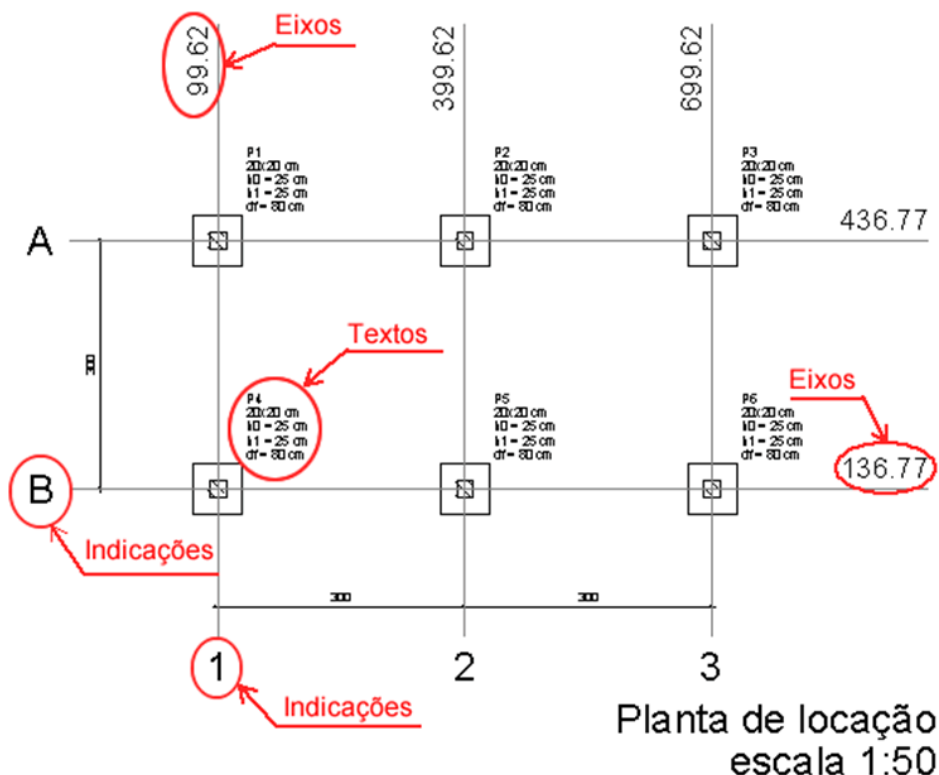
Eixos

99.62

399.62

699.62

P1
20x20 cm
h0 = 25 cm
h1 = 25 cm
df = 80 cm

P2
20x20 cm
h0 = 25 cm
h1 = 25 cm
df = 80 cm

P3
20x20 cm
h0 = 25 cm
h1 = 25 cm
df = 80 cm

A

436.77

Textos

300

P4
20x20 cm
h0 = 25 cm
h1 = 25 cm
df = 80 cm

P5
20x20 cm
h0 = 25 cm
h1 = 25 cm
df = 80 cm

P6
20x20 cm
h0 = 25 cm
h1 = 25 cm
df = 80 cm

Eixos

B

136.77

Indicações

300

300

1

2

3

Indicações

Planta de locação
escala 1:50